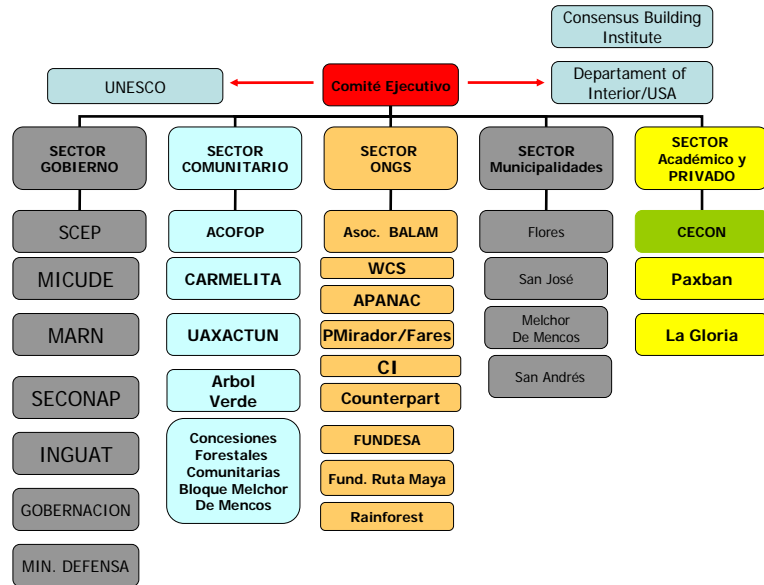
Consensus Building Institute

UNESCO

Comité Ejecutivo

Departament of Interior/USA

SECTOR GOBIERNO

SCEP

MICUDE

MARN

SECONAP

INGUAT

GOBERNACION

MIN. DEFENSA

SECTOR COMUNITARIO

ACOFOP

CARMELITA

UAXACTUN

Arbol Verde

Concesiones Forestales Comunitarias Bloque Melchor De Mencos

SECTOR ONGS

Asoc. BALAM

WCS

APANAC

PMirador/Fares

CI

Counterpart

FUNDESA

Fund. Ruta Maya

Rainforest

SECTOR Municipalidades

Flores

San José

Melchor De Mencos

San Andrés

SECTOR Académico y PRIVADO

CECON

Paxban

La Gloria